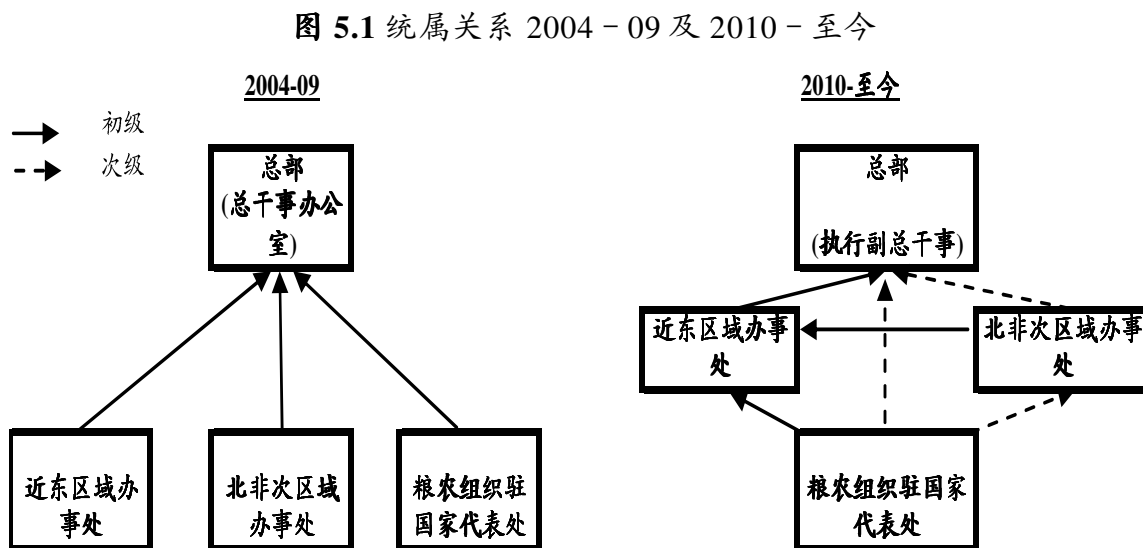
**图 5.1** 统属关系 2004 – 09 及 2010 – 至今

2004-09

初级

次级

总部
(总干事办公室)

近东区域办事处

北非次区域办事处

粮农组织驻国家代表处

2010-至今

总部

(执行副总干事)

近东区域办事处

北非次区域办事处

粮农组织驻国家代表处